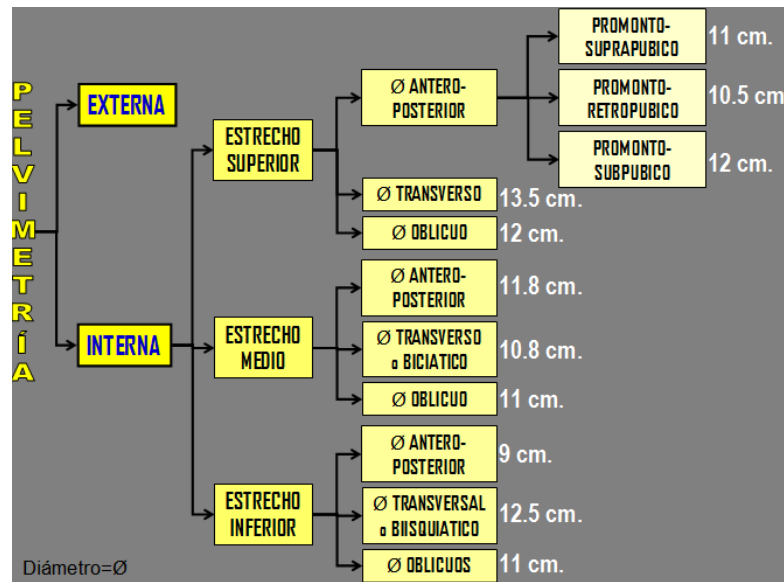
PELVIMETRÍA

EXTERNA

INTERNA

ESTRECHO SUPERIOR

Ø ANTERO-POSTERIOR

PROMONTO-SUPRAPUBICO 11 cm.

PROMONTO-RETROPUBICO 10.5 cm

PROMONTO-SUBPUBICO 12 cm.

Ø TRANSVERSO 13.5 cm.

Ø OBLICUO 12 cm.

ESTRECHO MEDIO

Ø ANTERO-POSTERIOR 11.8 cm.

Ø TRANSVERSO o BICIATICO 10.8 cm.

Ø OBLICUO 11 cm.

ESTRECHO INFERIOR

Ø ANTERO-POSTERIOR 9 cm.

Ø TRANSVERSAL o BIISQUIATICO 12.5 cm.

Ø OBLICUOS 11 cm.

Diámetro=Ø